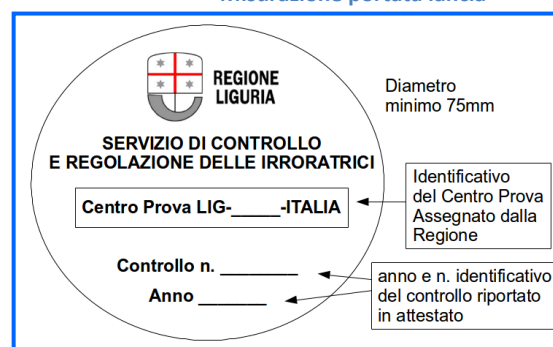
misurazione portata lancia

REGIONE LIGURIA

Diametro minimo 75mm

SERVIZIO DI CONTROLLO E REGOLAZIONE DELLE IRRORATRICI

Centro Prova LIG-_____-ITALIA

Identificativo del Centro Prova Assegnato dalla Regione

Controllo n. ________

Anno _______

anno e n. identificativo del controllo riportato in attestato